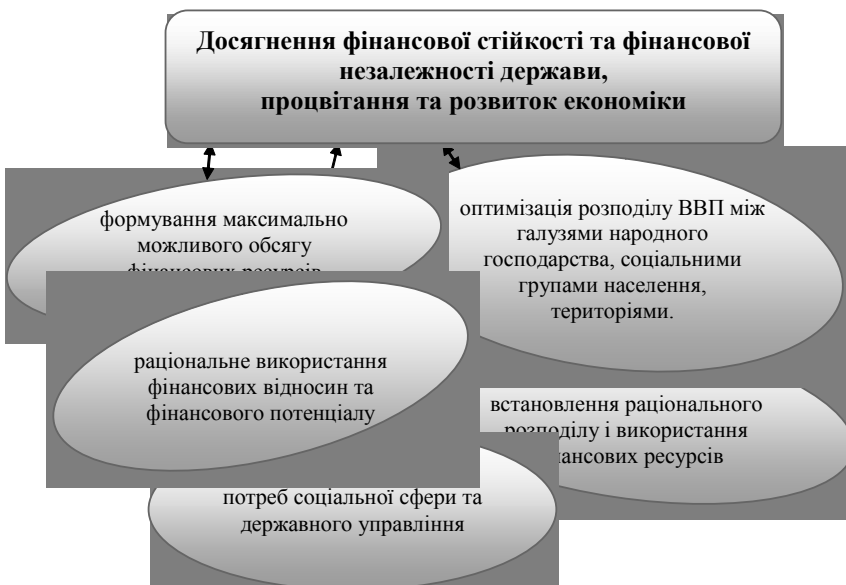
Досягнення фінансової стійкості та фінансової незалежності держави, процвітання та розвиток економіки

формування максимально можливого обсягу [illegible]

оптимізація розподілу ВВП між галузями народного господарства, соціальними групами населення, територіями.

раціональне використання фінансових відносин та фінансового потенціалу

встановлення раціонального розподілу і використання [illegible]нансових ресурсів

потреб соціальної сфери та державного управління